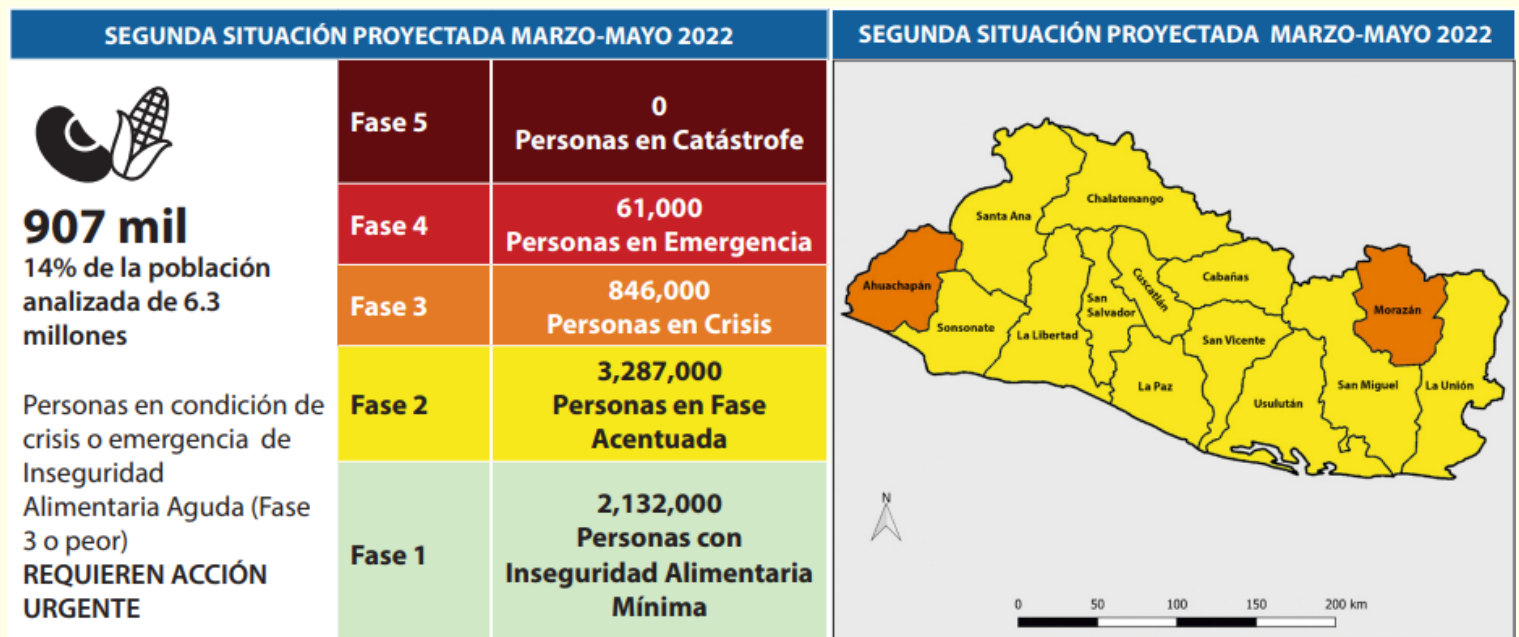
SEGUNDA SITUACIÓN PROYECTADA MARZO-MAYO 2022

907 mil
14% de la población analizada de 6.3 millones

Personas en condición de crisis o emergencia de Inseguridad Alimentaria Aguda (Fase 3 o peor)
REQUIEREN ACCIÓN URGENTE

| | |
|---|---|
| Fase 5 | 0 Personas en Catástrofe |
| Fase 4 | 61,000 Personas en Emergencia |
| Fase 3 | 846,000 Personas en Crisis |
| Fase 2 | 3,287,000 Personas en Fase Acentuada |
| Fase 1 | 2,132,000 Personas con Inseguridad Alimentaria Mínima |

SEGUNDA SITUACIÓN PROYECTADA MARZO-MAYO 2022

Chalatenango
Santa Ana
Ahuachapán
Cabañas
Cuscatlán
San Salvador
Morazán
Sonsonate
La Libertad
San Vicente
La Paz
Usulután
San Miguel
La Unión
N
0 50 100 150 200 km